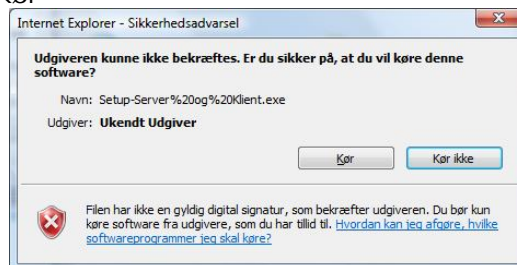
Internet Explorer - Sikkerhedsadvarsel

Udgiveren kunne ikke bekræftes. Er du sikker på, at du vil køre denne software?

Navn: Setup-Server%20og%20Klient.exe

Udgiver: Ukendt Udgiver

Kør

Kør ikke

Filen har ikke en gyldig digital signatur, som bekræfter udgiveren. Du bør kun køre software fra udgivere, som du har tillid til. Hvordan kan jeg afgøre, hvilke softwareprogrammer jeg skal køre?